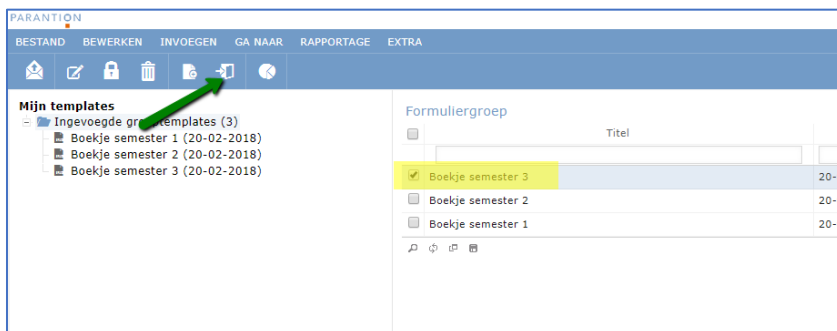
PARANTION

BESTAND BEWERKEN INVOEGEN GA NAAR RAPPORTAGE EXTRA

Mijn templates
Ingevoegde gr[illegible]templates (3)
Boekje semester 1 (20-02-2018)
Boekje semester 2 (20-02-2018)
Boekje semester 3 (20-02-2018)

Formuliergroep

| | Titel | |
|---|---|---|
| | | |
| ☑ | Boekje semester 3 | 20- |
| ☐ | Boekje semester 2 | 20- |
| ☐ | Boekje semester 1 | 20- |